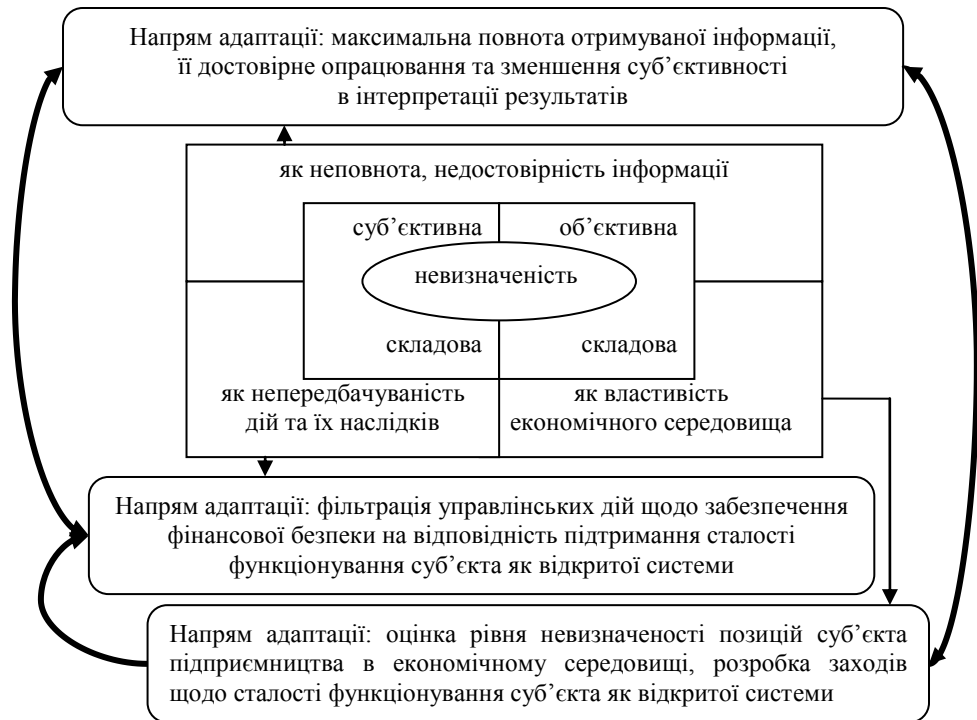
Напрям адаптації: максимальна повнота отримуваної інформації, її достовірне опрацювання та зменшення суб’єктивності в інтерпретації результатів

як неповнота, недостовірність інформації

суб’єктивна

об’єктивна

невизначеність

складова

складова

як непередбачуваність дій та їх наслідків

як властивість економічного середовища

Напрям адаптації: фільтрація управлінських дій щодо забезпечення фінансової безпеки на відповідність підтримання сталості функціонування суб’єкта як відкритої системи

Напрям адаптації: оцінка рівня невизначеності позицій суб’єкта підприємництва в економічному середовищі, розробка заходів щодо сталості функціонування суб’єкта як відкритої системи